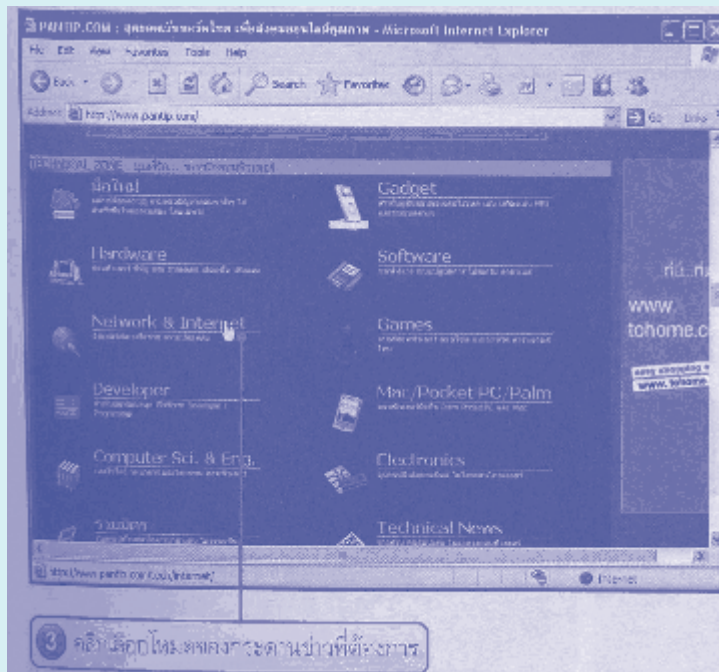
PANTIP.COM : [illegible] - Microsoft Internet Explorer

File Edit View Favorites Tools Help

Back Search Favorites

Address http://www.pantip.com/ Go Links

TECHNICAL ZONE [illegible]

มือใหม่
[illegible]

Gadget
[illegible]

Hardware
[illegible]

Software
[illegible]

Network & Internet
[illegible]

Games
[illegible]

Developer
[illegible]

Mac/Pocket PC/Palm
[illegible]

Computer Sci. & Eng.
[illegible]

Electronics
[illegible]

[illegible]

Technical News
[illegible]

www.
tohome.c

www.tohome

http://www.pantip.com/tech/internet/

Internet

3 คลิกเลือกโหมดหรือกระดานข่าวที่ต้องการ